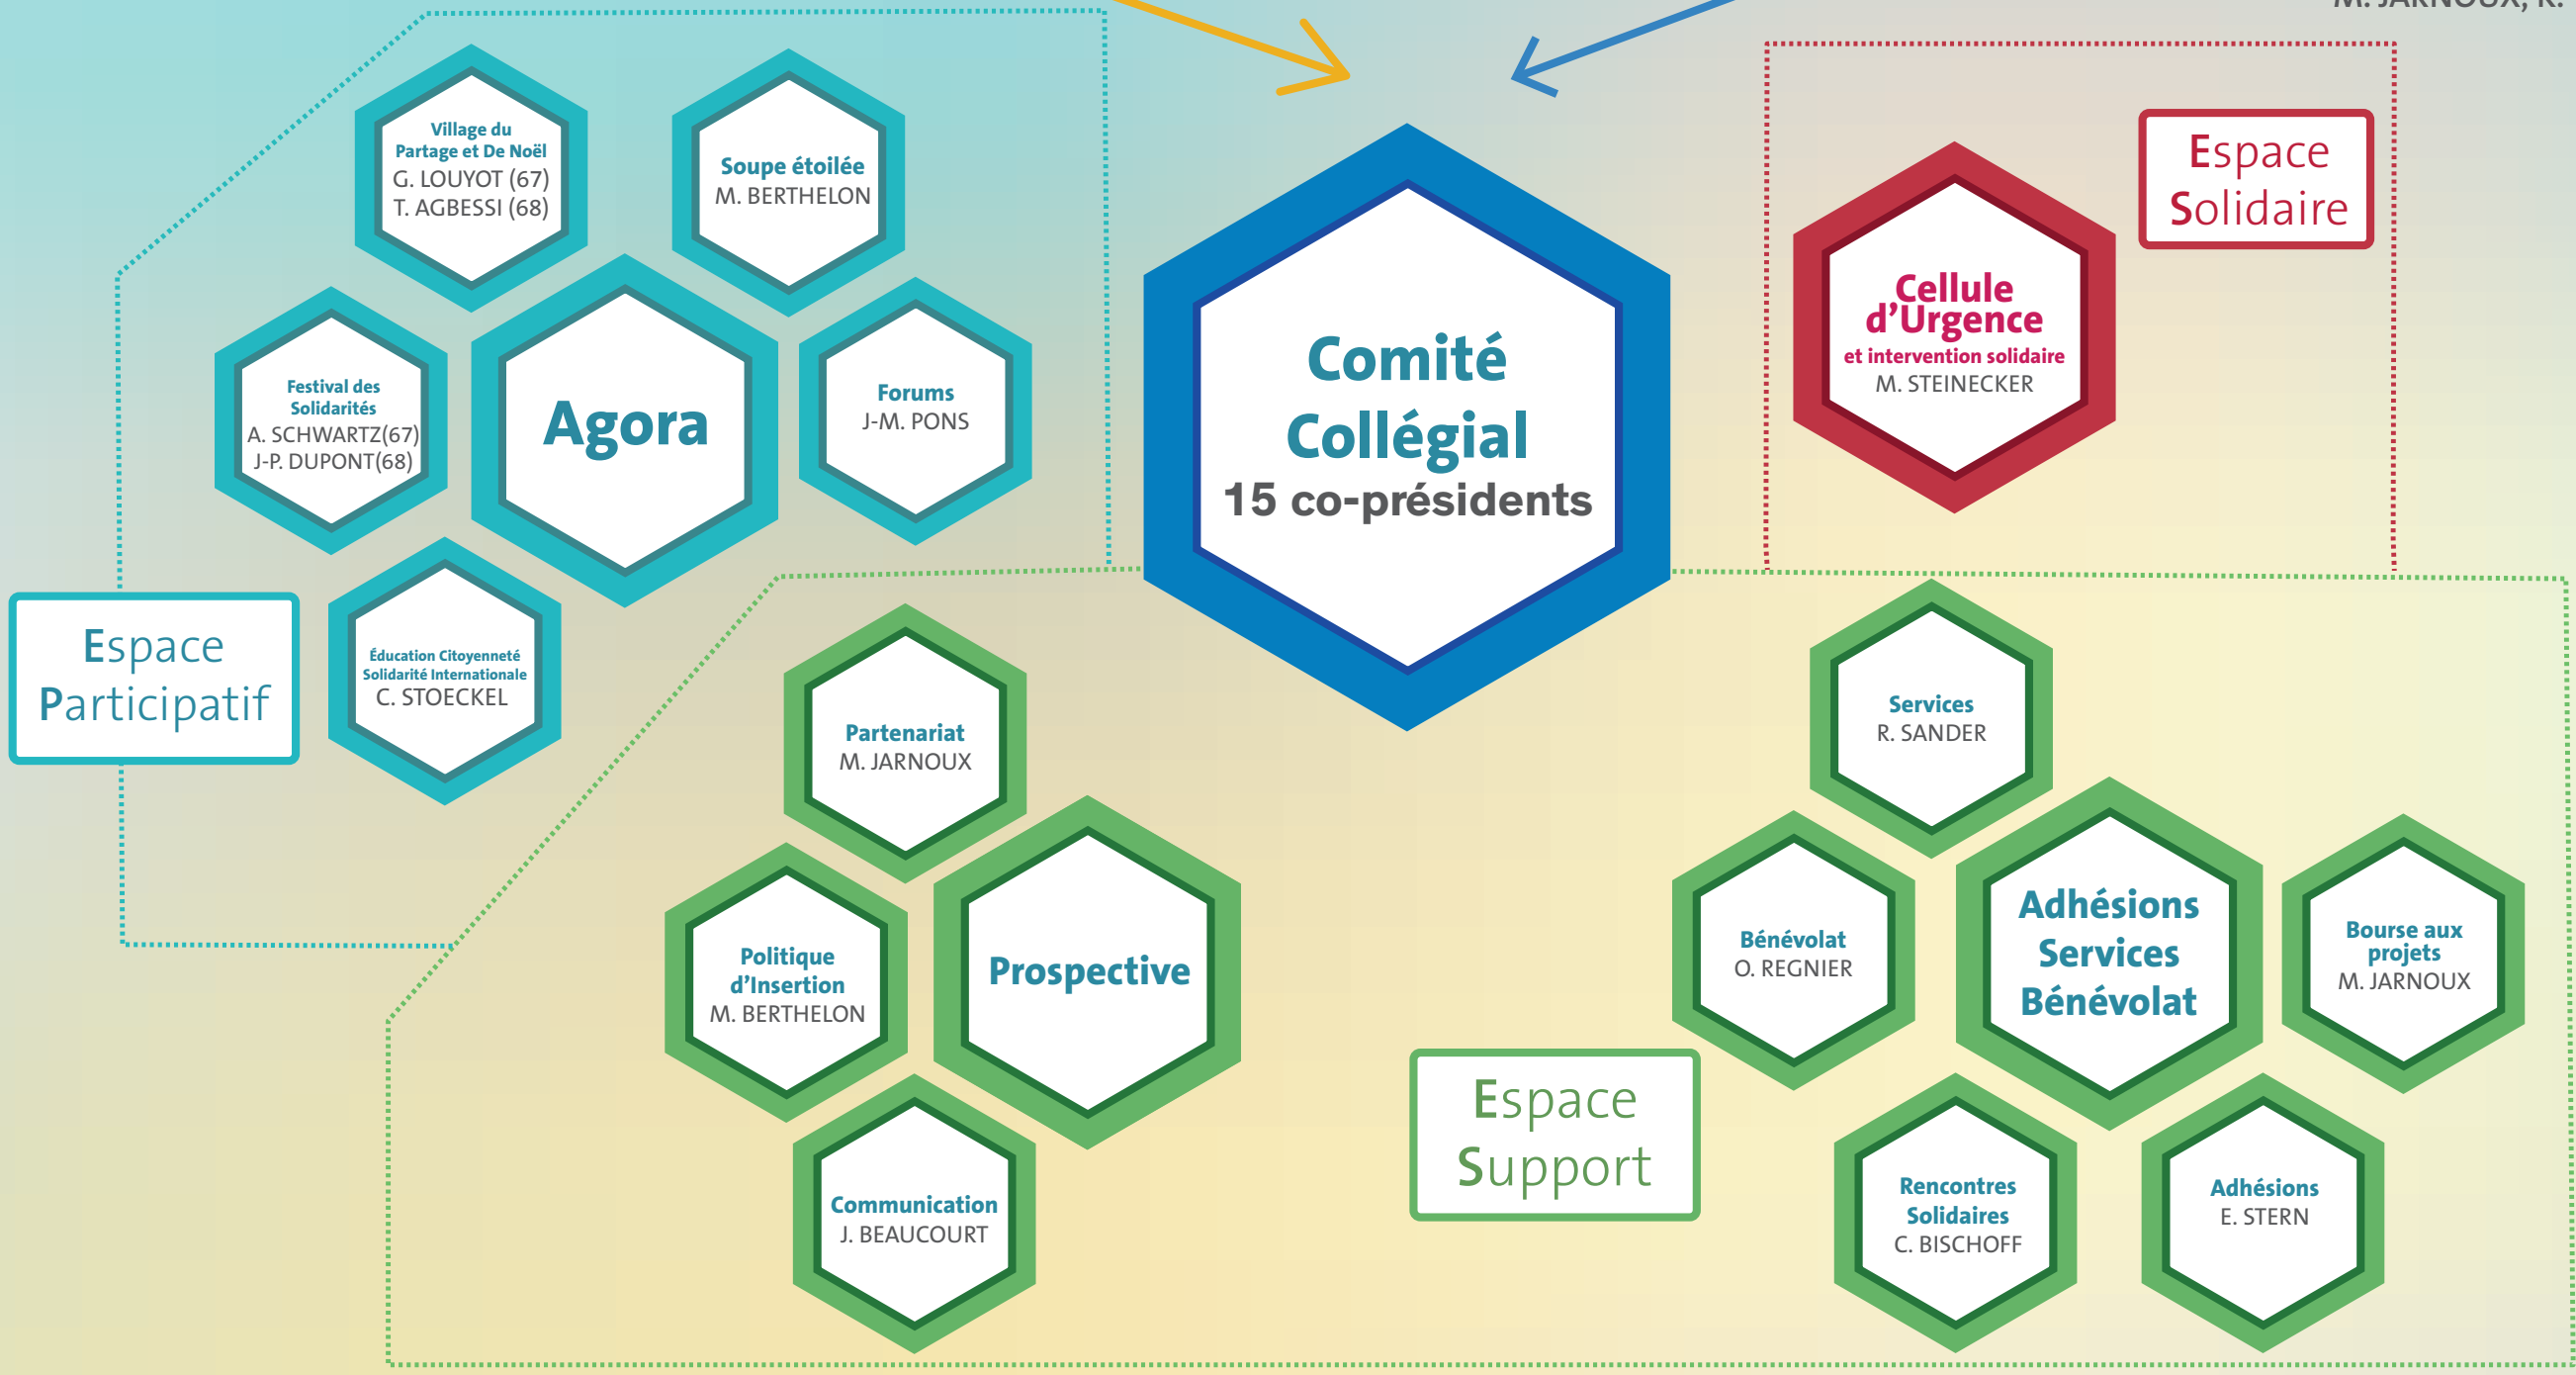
M. JARNOUX, R.

Village du Partage et De Noël
G. LOUYOT (67)
T. AGBESSI (68)

Soupe étoilée
M. BERTHELON

Festival des Solidarités
A. SCHWARTZ(67)
J-P. DUPONT(68)

Agora

Forums
J-M. PONS

Espace Participatif

Éducation Citoyenneté Solidarité Internationale
C. STOECKEL

Comité Collégial
15 co-présidents

Espace Solidaire

Cellule d'Urgence
et intervention solidaire
M. STEINECKER

Partenariat
M. JARNOUX

Politique d'Insertion
M. BERTHELON

Prospective

Communication
J. BEAUCOURT

Services
R. SANDER

Bénévolat
O. REGNIER

Adhésions Services Bénévolat

Bourse aux projets
M. JARNOUX

Espace Support

Rencontres Solidaires
C. BISCHOFF

Adhésions
E. STERN